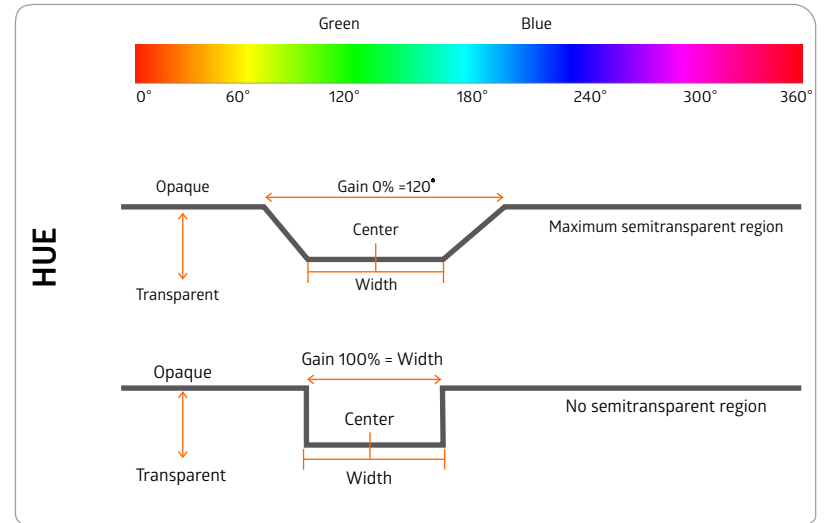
Green Blue

0° 60° 120° 180° 240° 300° 360°

HUE

Opaque

Gain 0% =120°

Center

Maximum semitransparent region

Width

Transparent

Gain 100% = Width

Opaque

Center

No semitransparent region

Transparent

Width